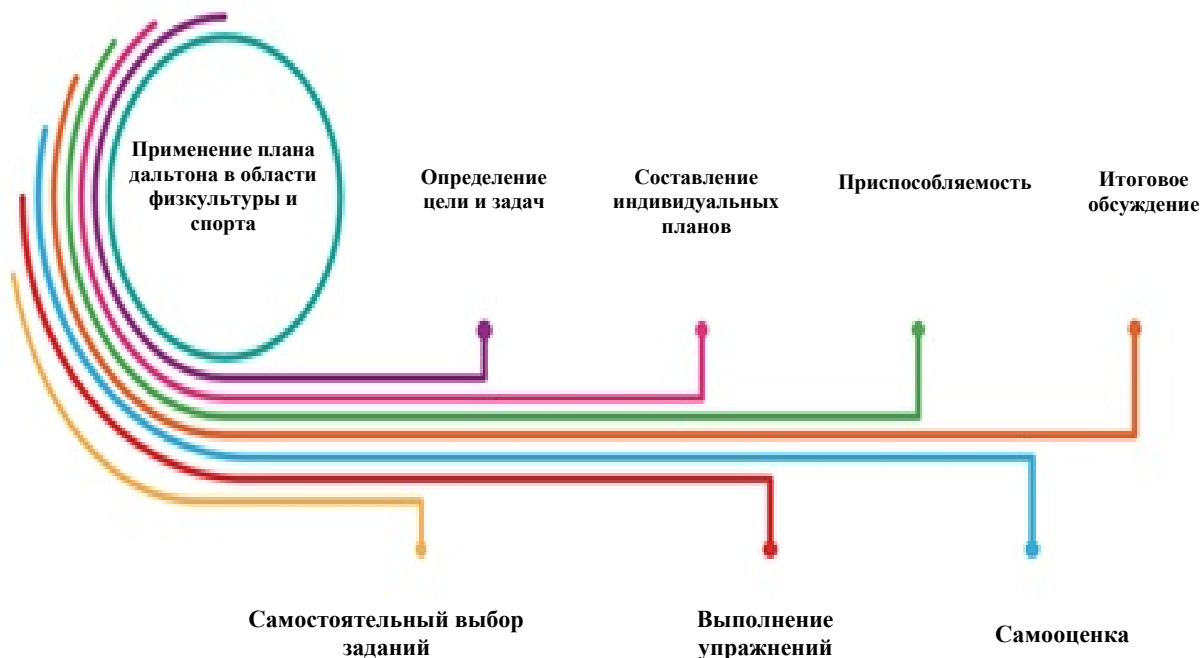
Применение плана дальтона в области физкультуры и спорта

Определение цели и задач

Составление индивидуальных планов

Приспособляемость

Итоговое обсуждение

Самостоятельный выбор заданий

Выполнение упражнений

Самооценка